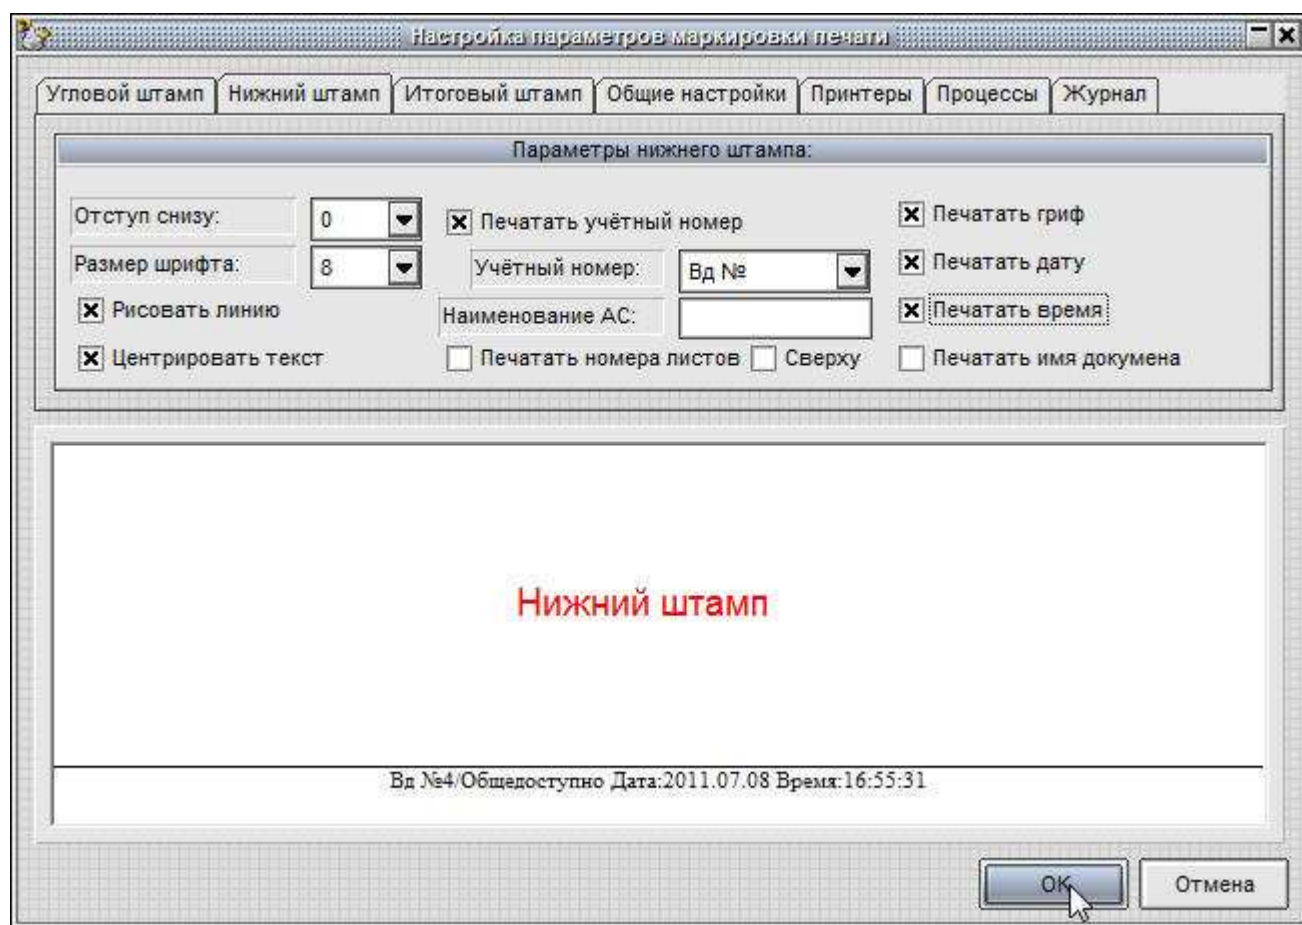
Настройка параметров маркировки печати

Угловой штамп | Нижний штамп | Итоговый штамп | Общие настройки | Принтеры | Процессы | Журнал

Параметры нижнего штампа:

Отступ снизу: 0
Размер шрифта: 8
Рисовать линию
Центрировать текст

Печатать учётный номер
Учётный номер: Вд №
Наименование АС:
Печатать номера листов
Сверху

Печатать гриф
Печатать дату
Печатать время
Печатать имя докумена

Нижний штамп

Вд №4/Общедоступно Дата:2011.07.08 Время:16:55:31

OK
Отмена